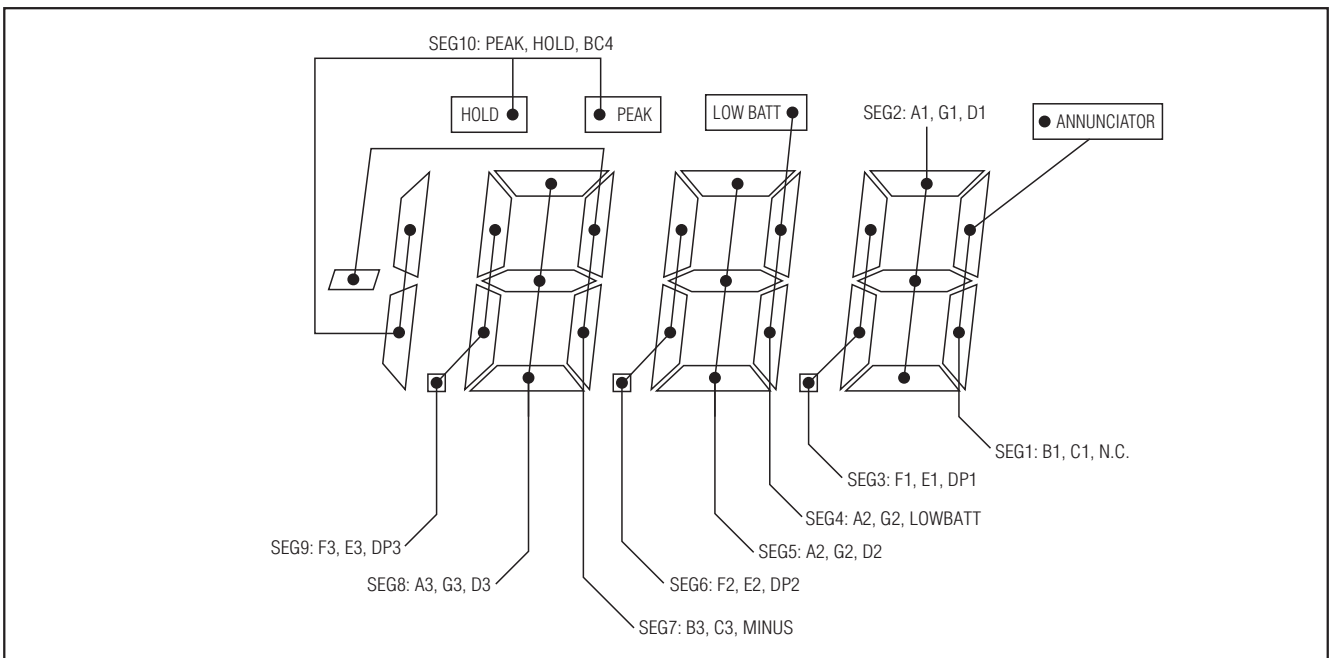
SEG10: PEAK, HOLD, BC4

HOLD

PEAK

LOW BATT

SEG2: A1, G1, D1

ANNUNCIATOR

SEG1: B1, C1, N.C.

SEG3: F1, E1, DP1

SEG4: A2, G2, LOWBATT

SEG5: A2, G2, D2

SEG6: F2, E2, DP2

SEG7: B3, C3, MINUS

SEG8: A3, G3, D3

SEG9: F3, E3, DP3